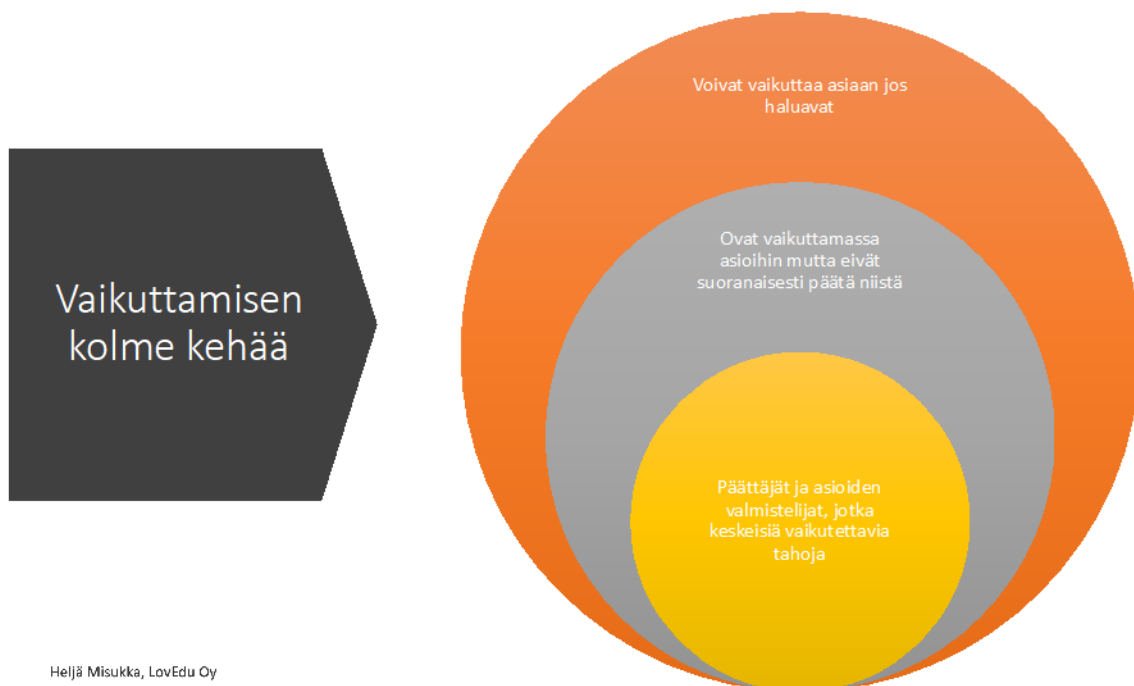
Vaikuttamisen kolme kehää

Voivat vaikuttaa asiaan jos haluavat

Ovat vaikuttamassa asioihin mutta eivät suoranaisesti päätä niistä

Päättäjät ja asioiden valmistelijat, jotka keskeisiä vaikutettavia tahoja

Heljä Misukka, LovEdu Oy